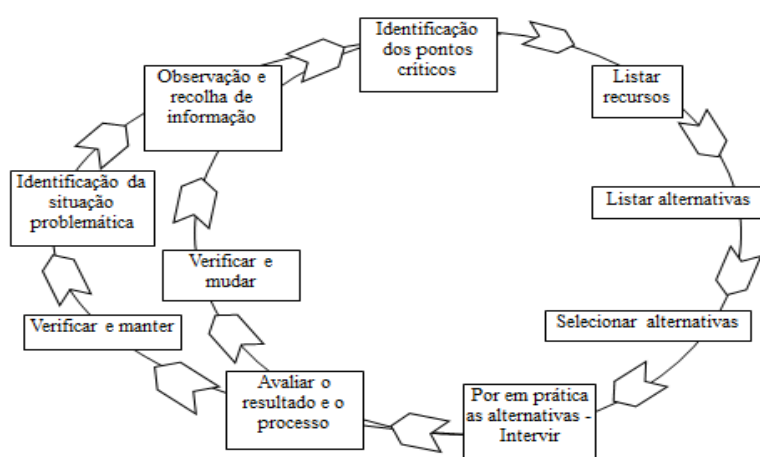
Identificação dos pontos críticos

Listar recursos

Listar alternativas

Selecionar alternativas

Por em prática as alternativas - Intervir

Avaliar o resultado e o processo

Verificar e mudar

Verificar e manter

Identificação da situação problemática

Observação e recolha de informação